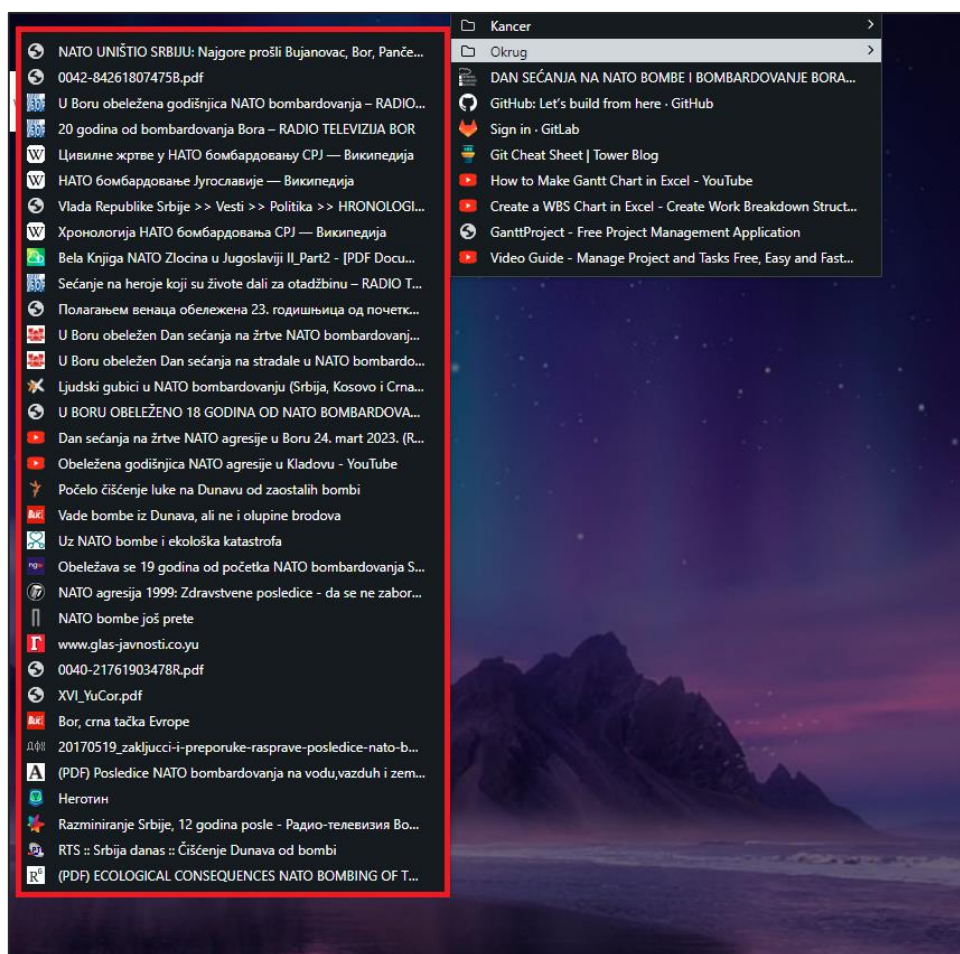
Kancer
Okrug
DAN SEĆANJA NA NATO BOMBE I BOMBARDOVANJE BORA...
GitHub: Let's build from here · GitHub
Sign in · GitLab
Git Cheat Sheet | Tower Blog
How to Make Gantt Chart in Excel - YouTube
Create a WBS Chart in Excel - Create Work Breakdown Struct...
GanttProject - Free Project Management Application
Video Guide - Manage Project and Tasks Free, Easy and Fast...

NATO UNIŠTIO SRBIJU: Najgore prošli Bujanovac, Bor, Panče...
0042-84261807475B.pdf
U Boru obeležena godišnjica NATO bombardovanja – RADIO...
20 godina od bombardovanja Bora – RADIO TELEVIZIJA BOR
Цивилне жртве у НАТО бомбардовању СРЈ — Википедија
НАТО бомбардовање Југославије — Википедија
Vlada Republike Srbije >> Vesti >> Politika >> HRONOLOGI...
Хронологија НАТО бомбардовања СРЈ — Википедија
Bela Knjiga NATO Zlocina u Jugoslaviji II_Part2 - [PDF Docu...
Sećanje na heroje koji su živote dali za otadžbinu – RADIO T...
Полагањем венаца обележена 23. годишњица од почетк...
U Boru obeležen Dan sećanja na žrtve NATO bombardovanj...
U Boru obeležen Dan sećanja na stradale u NATO bombardo...
Ljudski gubici u NATO bombardovanju (Srbija, Kosovo i Crna...
U BORU OBELEŽENO 18 GODINA OD NATO BOMBARDOVA...
Dan sećanja na žrtve NATO agresije u Boru 24. mart 2023. (R...
Obeležena godišnjica NATO agresije u Kladovu - YouTube
Počelo čišćenje luke na Dunavu od zaostalih bombi
Vade bombe iz Dunava, ali ne i olupine brodova
Uz NATO bombe i ekološka katastrofa
Obeležava se 19 godina od početka NATO bombardovanja S...
NATO agresija 1999: Zdravstvene posledice - da se ne zabor...
NATO bombe još prete
www.glas-javnosti.co.yu
0040-21761903478R.pdf
XVI_YuCor.pdf
Bor, crna tačka Evrope
20170519_zakljucci-i-preporuke-rasprave-posledice-nato-b...
(PDF) Posledice NATO bombardovanja na vodu,vazduh i zem...
Неготин
Razminiranje Srbije, 12 godina posle - Радио-телевизија Во...
RTS :: Srbija danas :: Čišćenje Dunava od bombi
(PDF) ECOLOGICAL CONSEQUENCES NATO BOMBING OF T...